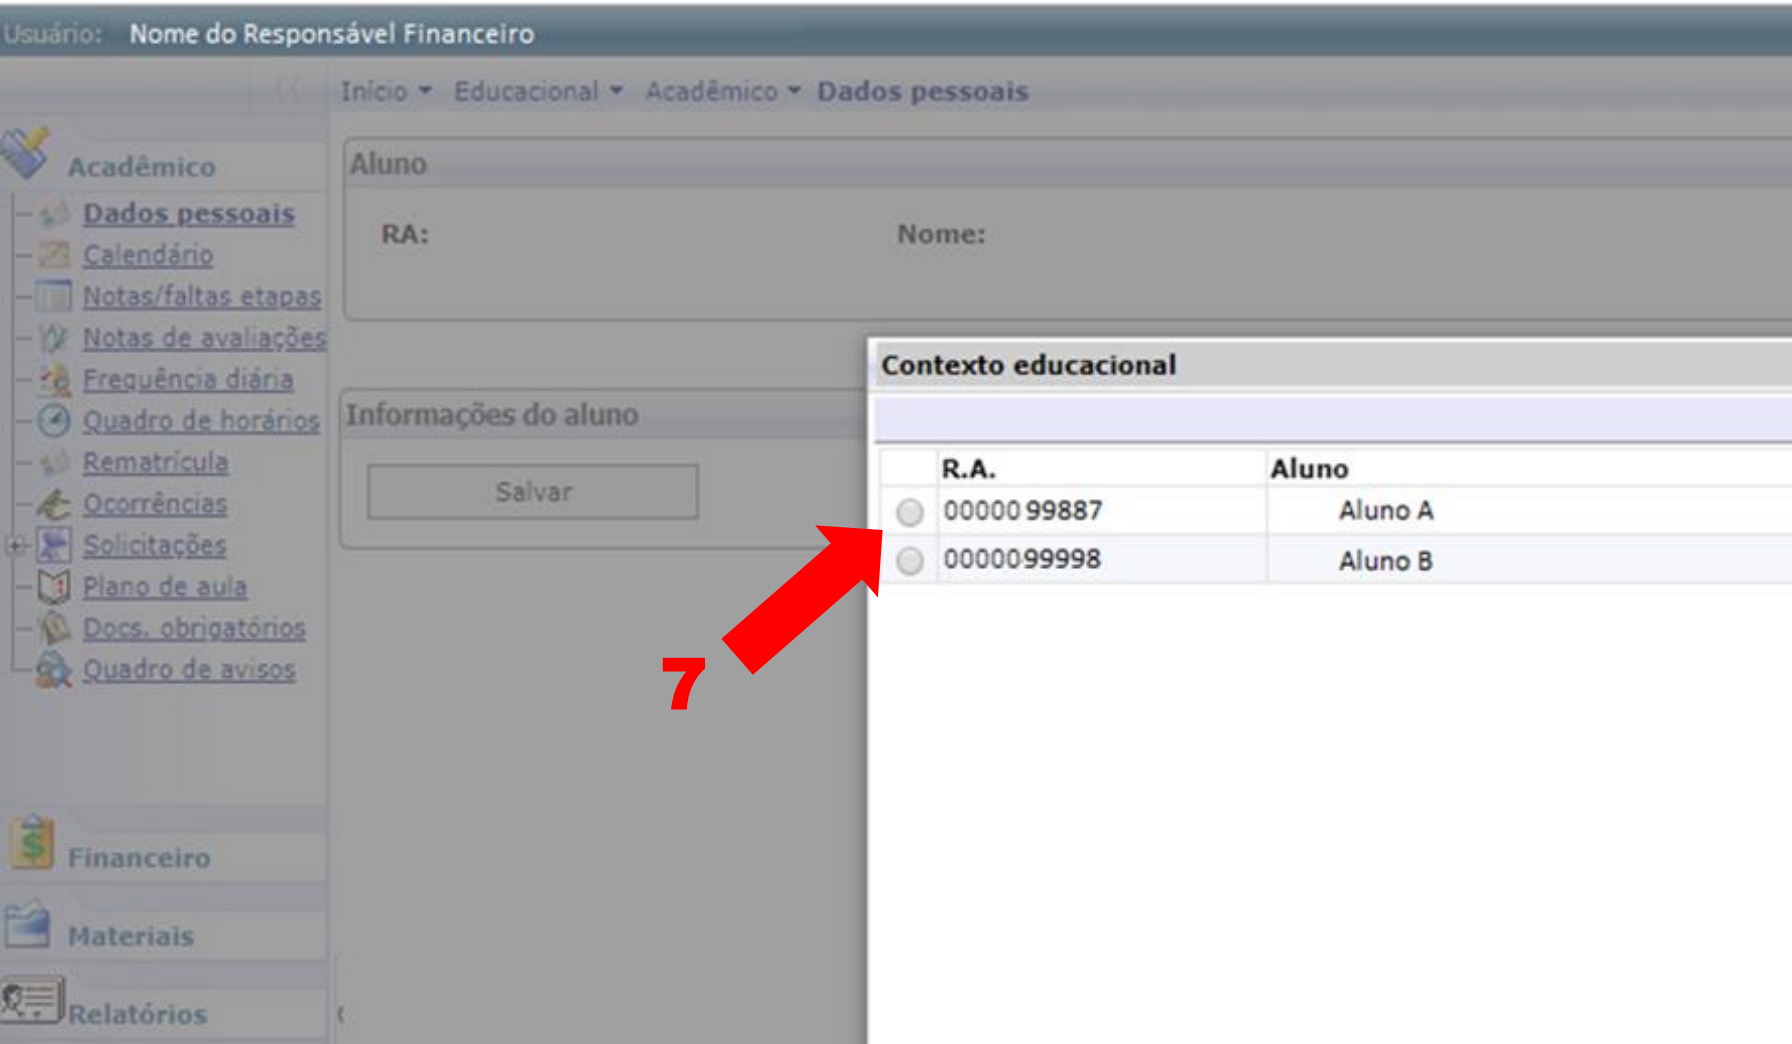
Usuário: Nome do Responsável Financeiro

Início ▾ Educacional ▾ Acadêmico ▾ Dados pessoais

Acadêmico
Dados pessoais
Calendário
Notas/faltas etapas
Notas de avaliações
Frequência diária
Quadro de horários
Rematrícula
Ocorrências
Solicitações
Plano de aula
Docs. obrigatórios
Quadro de avisos

Financeiro
Materiais
Relatórios

Aluno
RA:
Nome:

Informações do aluno
Salvar

Contexto educacional

| | R.A. | Aluno |
|---|---|---|
| | 000099887 | Aluno A |
| | 0000099998 | Aluno B |

7